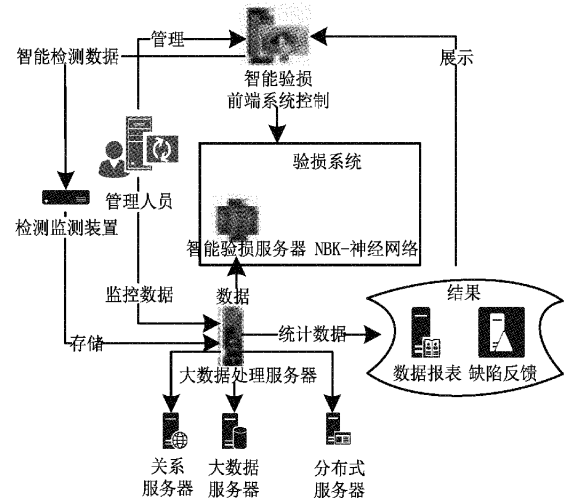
管理
智能检测数据
智能验损
前端系统控制
展示
管理人员
验损系统
检测监测装置
智能验损服务器 NBK-神经网络
监控数据
数据
结果
统计数据
存储
大数据处理服务器
数据报表
缺陷反馈
关系
服务器
大数据
服务器
分布式
服务器